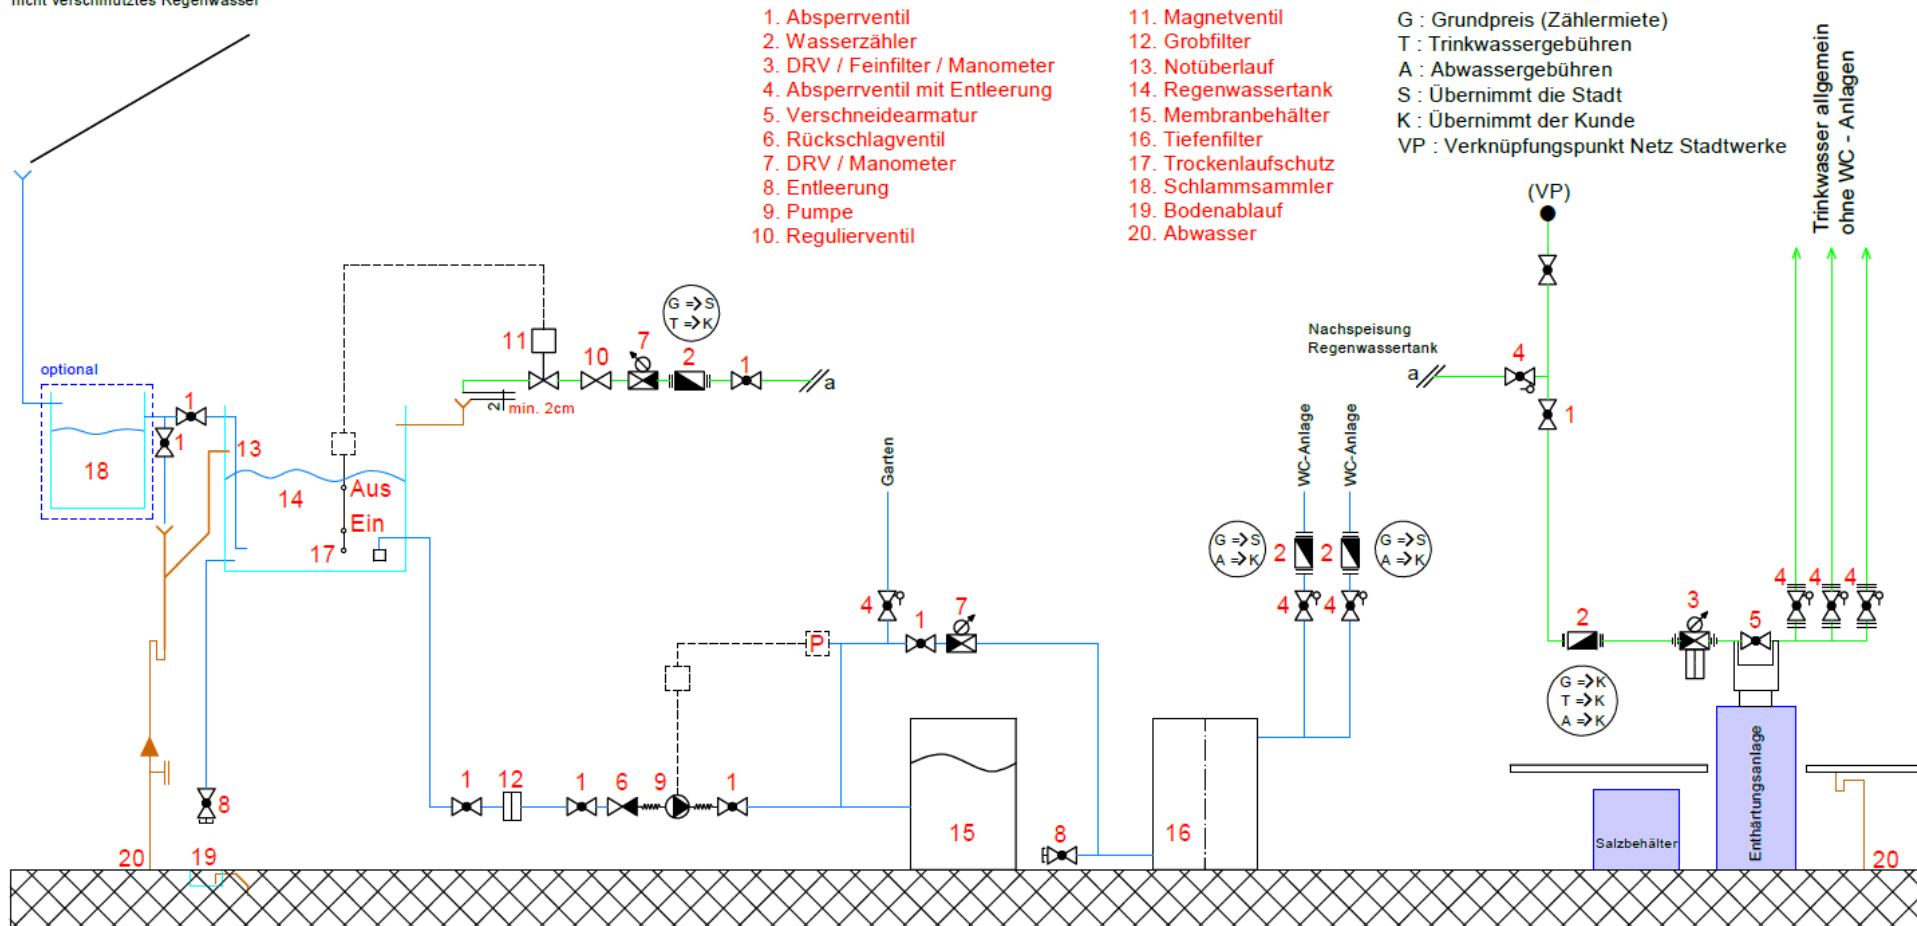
nicht verschmutztes Regenwasser

1. Absperrventil
2. Wasserzähler
3. DRV / Feinfilter / Manometer
4. Absperrventil mit Entleerung
5. Verschneidearmatur
6. Rückschlagventil
7. DRV / Manometer
8. Entleerung
9. Pumpe
10. Regulierventil

11. Magnetventil
12. Grobfilter
13. Notüberlauf
14. Regenwassertank
15. Membranbehälter
16. Tiefenfilter
17. Trockenlaufschutz
18. Schlammsammler
19. Bodenablauf
20. Abwasser

G : Grundpreis (Zählermiete)
T : Trinkwassergebühren
A : Abwassergebühren
S : Übernimmt die Stadt
K : Übernimmt der Kunde
VP : Verknüpfungspunkt Netz Stadtwerke

Trinkwasser allgemein ohne WC - Anlagen

(VP)

optional

18

1

1

13

14

Aus

Ein

17

11

10

7

2

1

a

min. 2cm

G => S
T => K

Nachspeisung Regenwassertank

a

4

1

Garten

WC-Anlage

WC-Anlage

G => S
A => K

2

2

G => S
A => K

4

4

4

1

7

P

2

3

5

4

4

4

G => K
T => K
A => K

1

12

1

6

9

1

15

8

16

Salzbehälter

Enthärtungsanlage

8

20

19

20